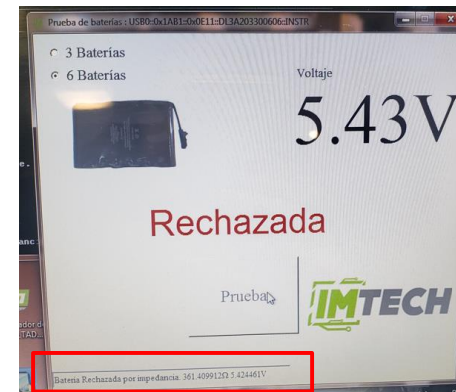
Prueba de baterías : USB0::0x1AB1::0x0E11::DL3A203300606::INSTR

3 Baterías

6 Baterías

Voltaje

5.43V

Rechazada

Prueba

IMTECH

anc

ador de
TAD...

Bateria Rechazada por impedancia: 361.409912Ω 5.424461V